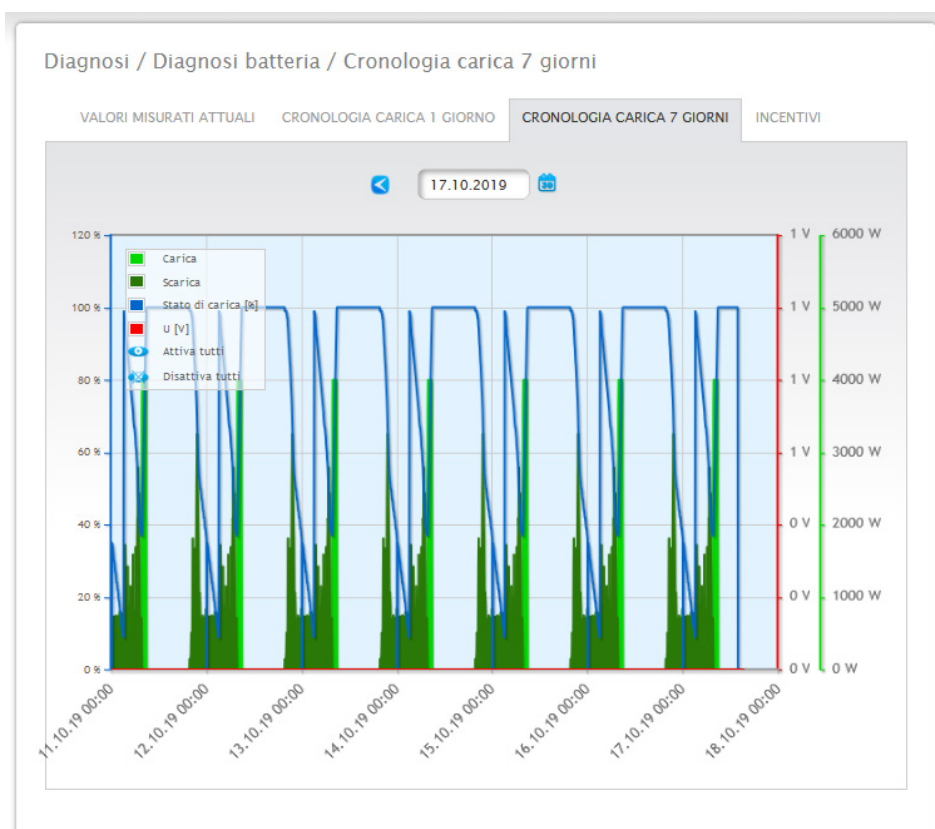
Diagnosi / Diagnosi batteria / Cronologia carica 7 giorni

VALORI MISURATI ATTUALI
CRONOLOGIA CARICA 1 GIORNO
CRONOLOGIA CARICA 7 GIORNI
INCENTIVI

17.10.2019

Carica
Scarica
Stato di carica [%]
U [V]
Attiva tutti
Disattiva tutti

120 %
100 %
80 %
60 %
40 %
20 %
0 %

1 V
1 V
1 V
1 V
0 V
0 V
0 V

6000 W
5000 W
4000 W
3000 W
2000 W
1000 W
0 W

11.10.19 00:00
12.10.19 00:00
13.10.19 00:00
14.10.19 00:00
15.10.19 00:00
16.10.19 00:00
17.10.19 00:00
18.10.19 00:00